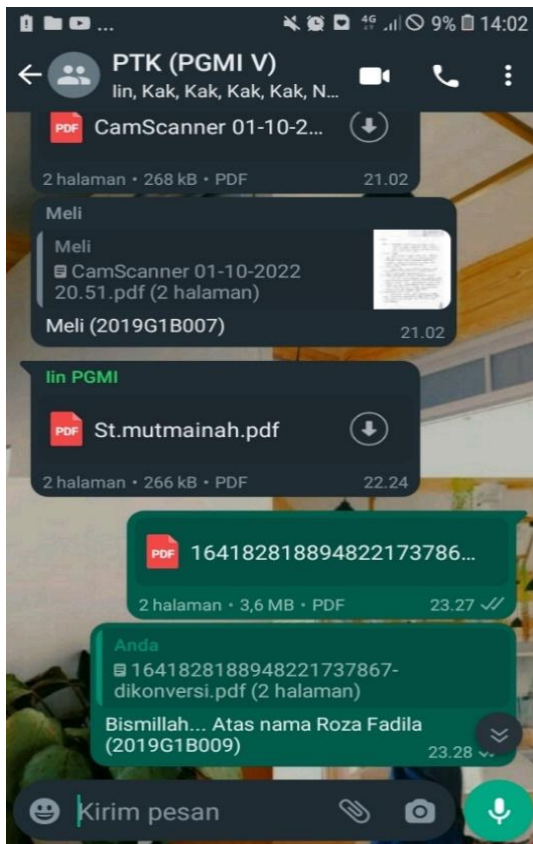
9% 14:02

PTK (PGMI V)
lin, Kak, Kak, Kak, Kak, N...

PDF CamScanner 01-10-2...
2 halaman • 268 kB • PDF 21.02

Meli
Meli
CamScanner 01-10-2022 20.51.pdf (2 halaman)
Meli (2019G1B007) 21.02

lin PGMI
PDF St.mutmainah.pdf
2 halaman • 266 kB • PDF 22.24

PDF 1641828188948221737​86...
2 halaman • 3,6 MB • PDF 23.27

Anda
1641828188948221737867-dikonversi.pdf (2 halaman)
Bismillah... Atas nama Roza Fadila (2019G1B009) 23.28

Kirim pesan